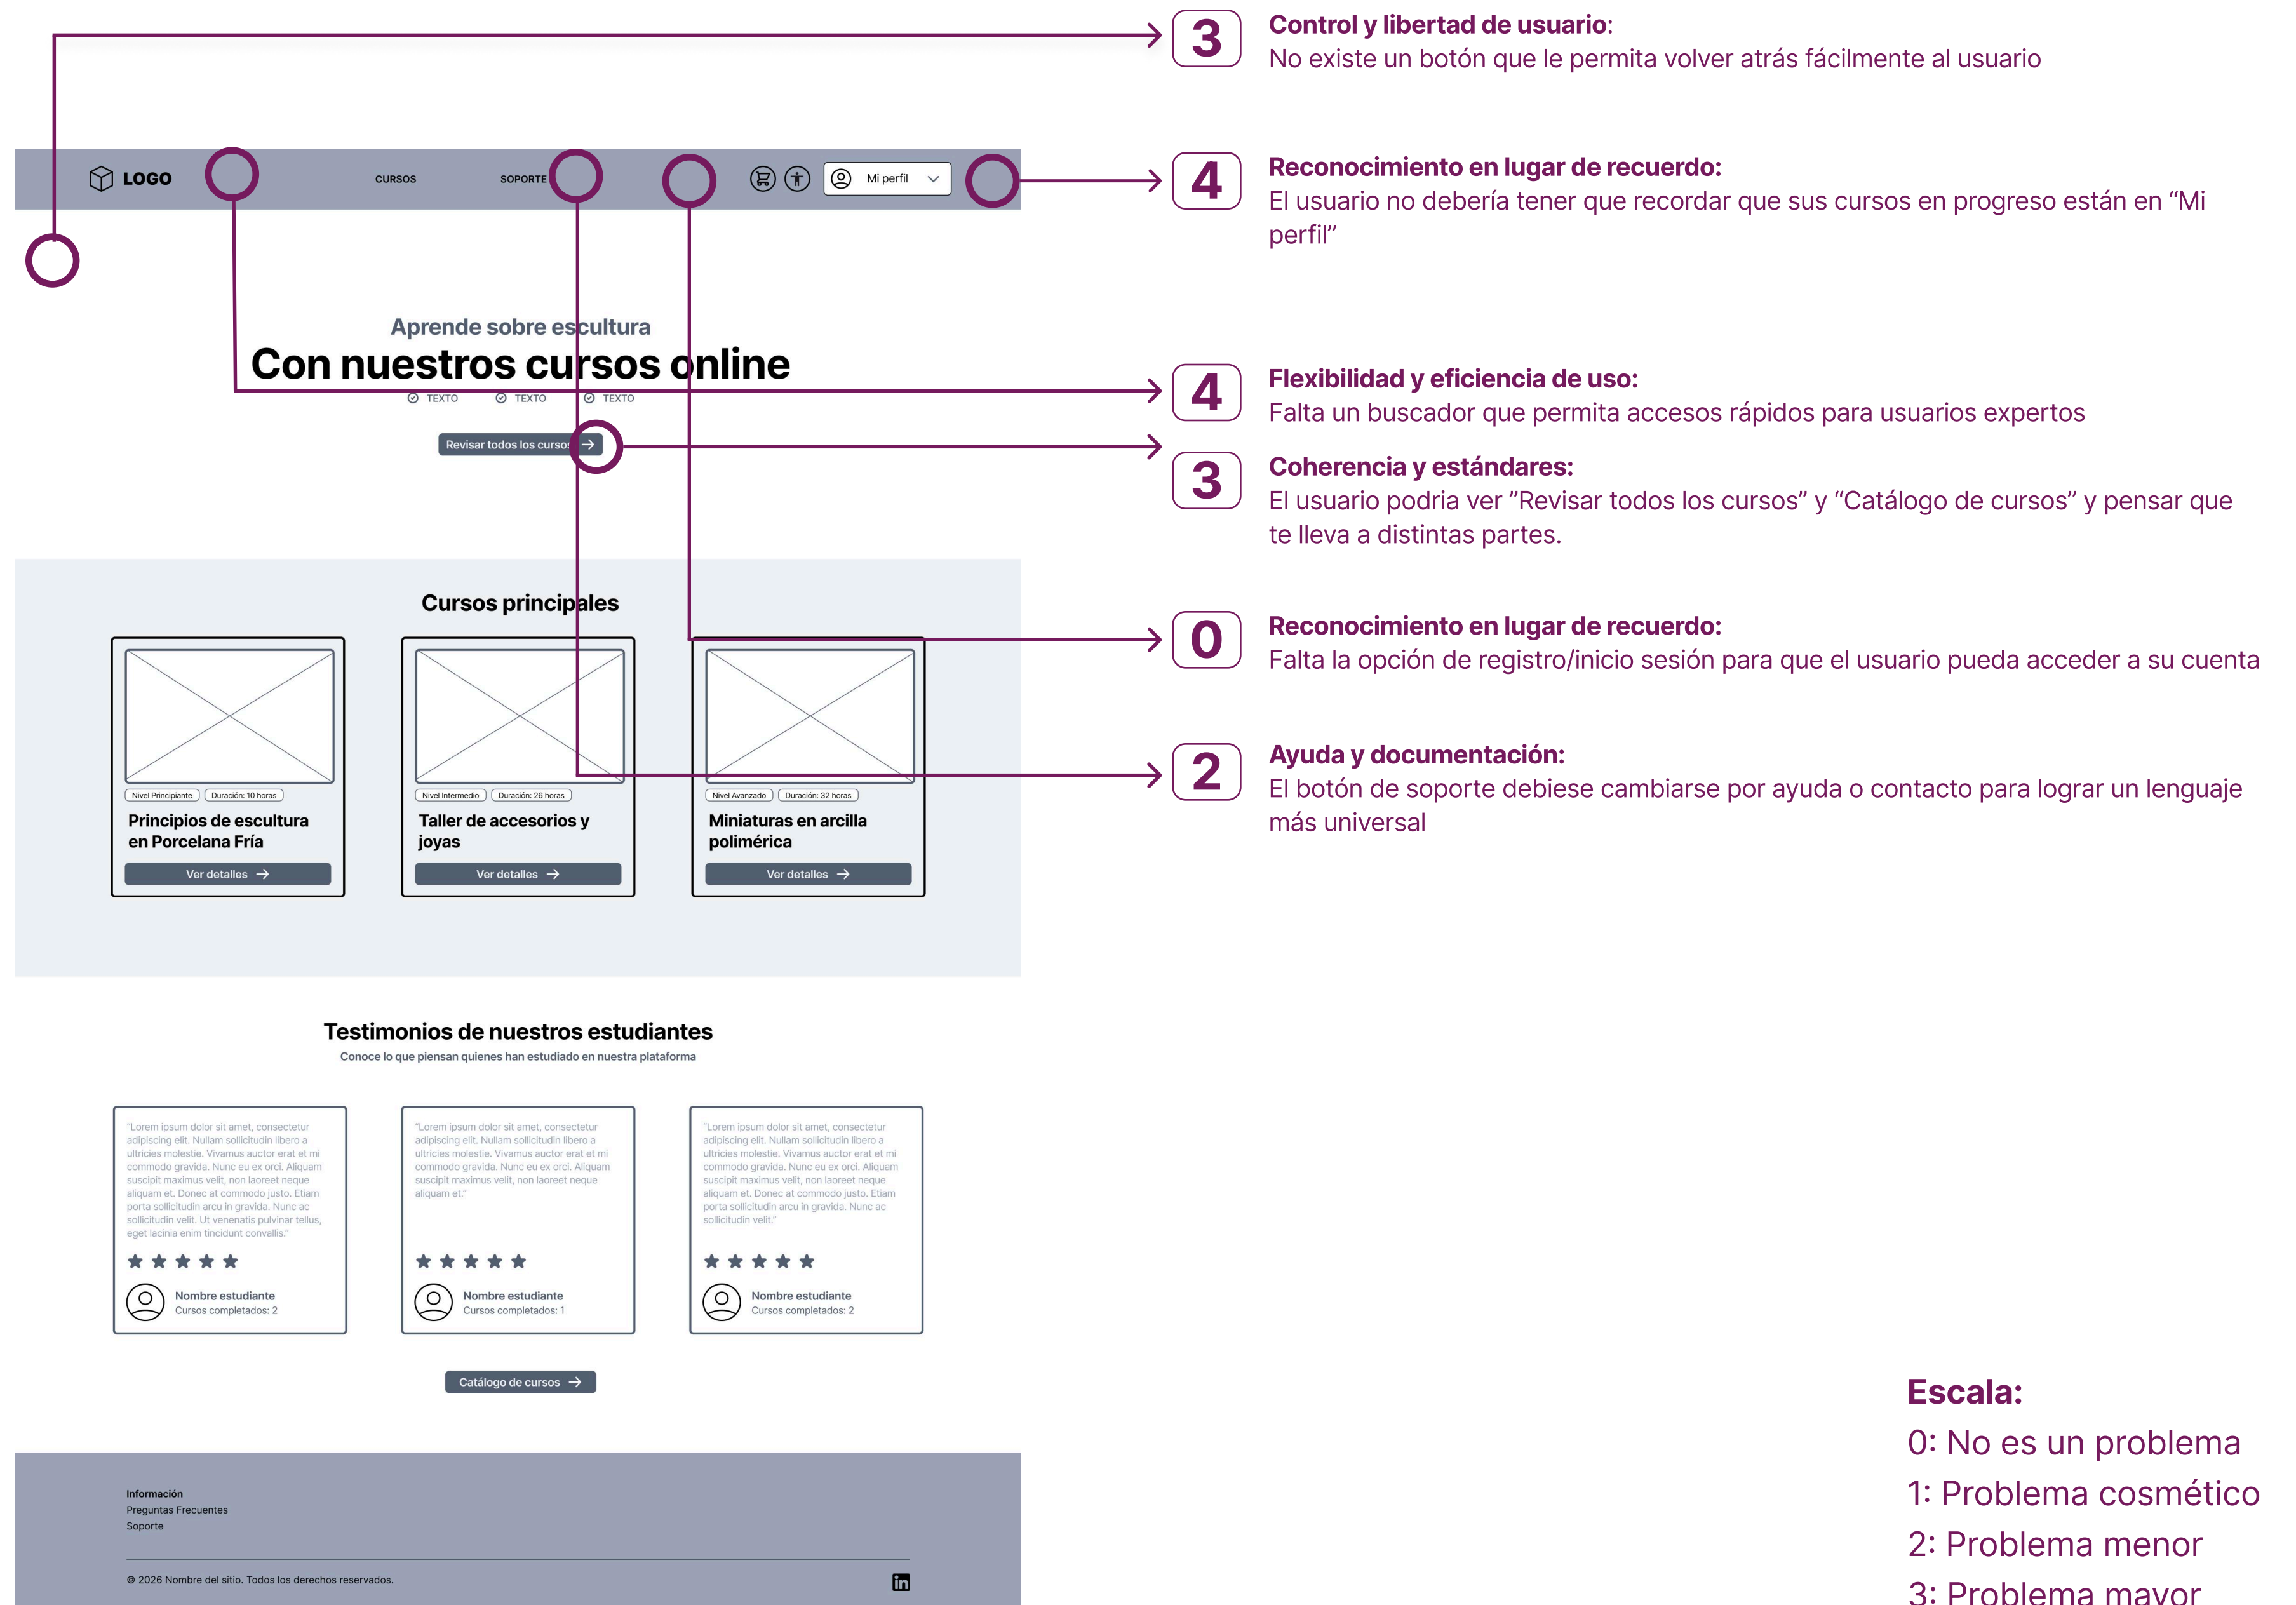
LOGO

CURSOS

SOPORTE

Mi perfil

Aprende sobre escultura

Con nuestros cursos online

TEXTO TEXTO TEXTO

Revisar todos los cursos

Cursos principales

Nivel Principiante | Duración: 10 horas
Principios de escultura en Porcelana Fría
Ver detalles

Nivel Intermedio | Duración: 26 horas
Taller de accesorios y joyas
Ver detalles

Nivel Avanzado | Duración: 32 horas
Miniaturas en arcilla polimérica
Ver detalles

Testimonios de nuestros estudiantes

Conoce lo que piensan quienes han estudiado en nuestra plataforma

"Lorem ipsum dolor sit amet, consectetur adipiscing elit. Nullam sollicitudin libero a ultricies molestie. Vivamus auctor erat et mi commodo gravida. Nunc eu ex orci. Aliquam suscipit maximus velit, non laoreet neque aliquam et. Donec at commodo justo. Etiam porta sollicitudin arcu in gravida. Nunc ac sollicitudin velit. Ut venenatis pulvinar tellus, eget lacinia enim tincidunt convallis."

Nombre estudiante
Cursos completados: 2

"Lorem ipsum dolor sit amet, consectetur adipiscing elit. Nullam sollicitudin libero a ultricies molestie. Vivamus auctor erat et mi commodo gravida. Nunc eu ex orci. Aliquam suscipit maximus velit, non laoreet neque aliquam et."

Nombre estudiante
Cursos completados: 1

"Lorem ipsum dolor sit amet, consectetur adipiscing elit. Nullam sollicitudin libero a ultricies molestie. Vivamus auctor erat et mi commodo gravida. Nunc eu ex orci. Aliquam suscipit maximus velit, non laoreet neque aliquam et. Donec at commodo justo. Etiam porta sollicitudin arcu in gravida. Nunc ac sollicitudin velit."

Nombre estudiante
Cursos completados: 2

Catálogo de cursos

Información
Preguntas Frecuentes
Soporte

© 2026 Nombre del sitio. Todos los derechos reservados.

3
Control y libertad de usuario:
No existe un botón que le permita volver atrás fácilmente al usuario

4
Reconocimiento en lugar de recuerdo:
El usuario no debería tener que recordar que sus cursos en progreso están en "Mi perfil"

4
Flexibilidad y eficiencia de uso:
Falta un buscador que permita accesos rápidos para usuarios expertos

3
Coherencia y estándares:
El usuario podria ver "Revisar todos los cursos" y "Catálogo de cursos" y pensar que te lleva a distintas partes.

0
Reconocimiento en lugar de recuerdo:
Falta la opción de registro/inicio sesión para que el usuario pueda acceder a su cuenta

2
Ayuda y documentación:
El botón de soporte debiese cambiarse por ayuda o contacto para lograr un lenguaje más universal

Escala:
0: No es un problema
1: Problema cosmético
2: Problema menor
3: Problema mayor